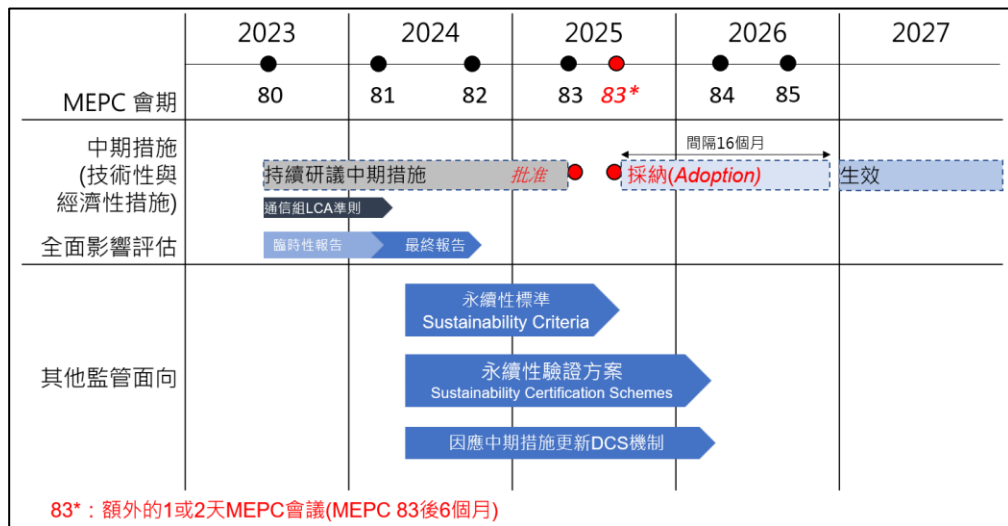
| | 2023 | 2024 | 2025 | 2026 | 2027 |
|---|---|---|---|---|---|
| MEPC 會期 | 80 | 81 82 | 83 *83** | 84 85 | |

中期措施 (技術性與經濟性措施)

持續研議中期措施 批准

間隔16個月

採納(Adoption)

生效

通信組LCA準則

全面影響評估

臨時性報告

最終報告

其他監管面向

永續性標準 Sustainability Criteria

永續性驗證方案 Sustainability Certification Schemes

因應中期措施更新DCS機制

83*：額外的1或2天MEPC會議(MEPC 83後6個月)